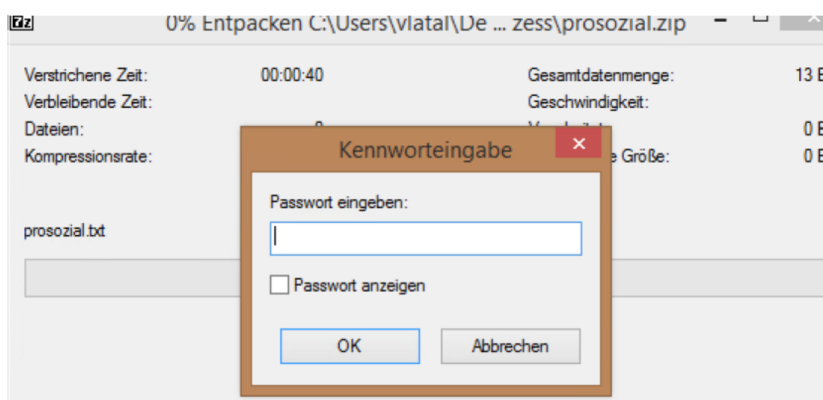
7z 0% Entpacken C:\Users\vlatal\De ... zess\prosozial.zip

Verstrichene Zeit: 00:00:40
Verbleibende Zeit:
Dateien: 0
Kompressionsrate:

Gesamtdatenmenge: 13 B
Geschwindigkeit:
Verarbeitet: 0 B
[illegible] Größe: 0 B

prosozial.txt

Kennworteingabe

Passwort eingeben:

Passwort anzeigen

OK
Abbrechen